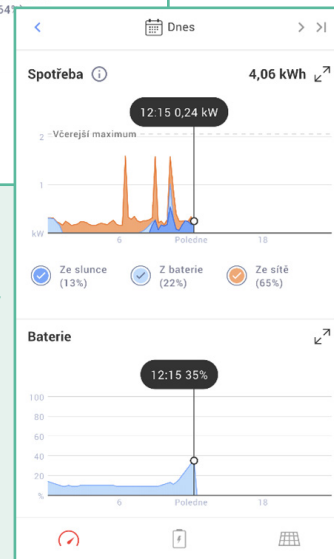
64

<

Dnes

> >|

Spotřeba

4,06 kWh

12:15 0,24 kW

Včerejší maximum

2

1

kW

6

Poledne

18

Ze slunce (13%)

Z baterie (22%)

Ze sítě (65%)

Baterie

12:15 35%

100

80

60

40

20

%

6

Poledne

18